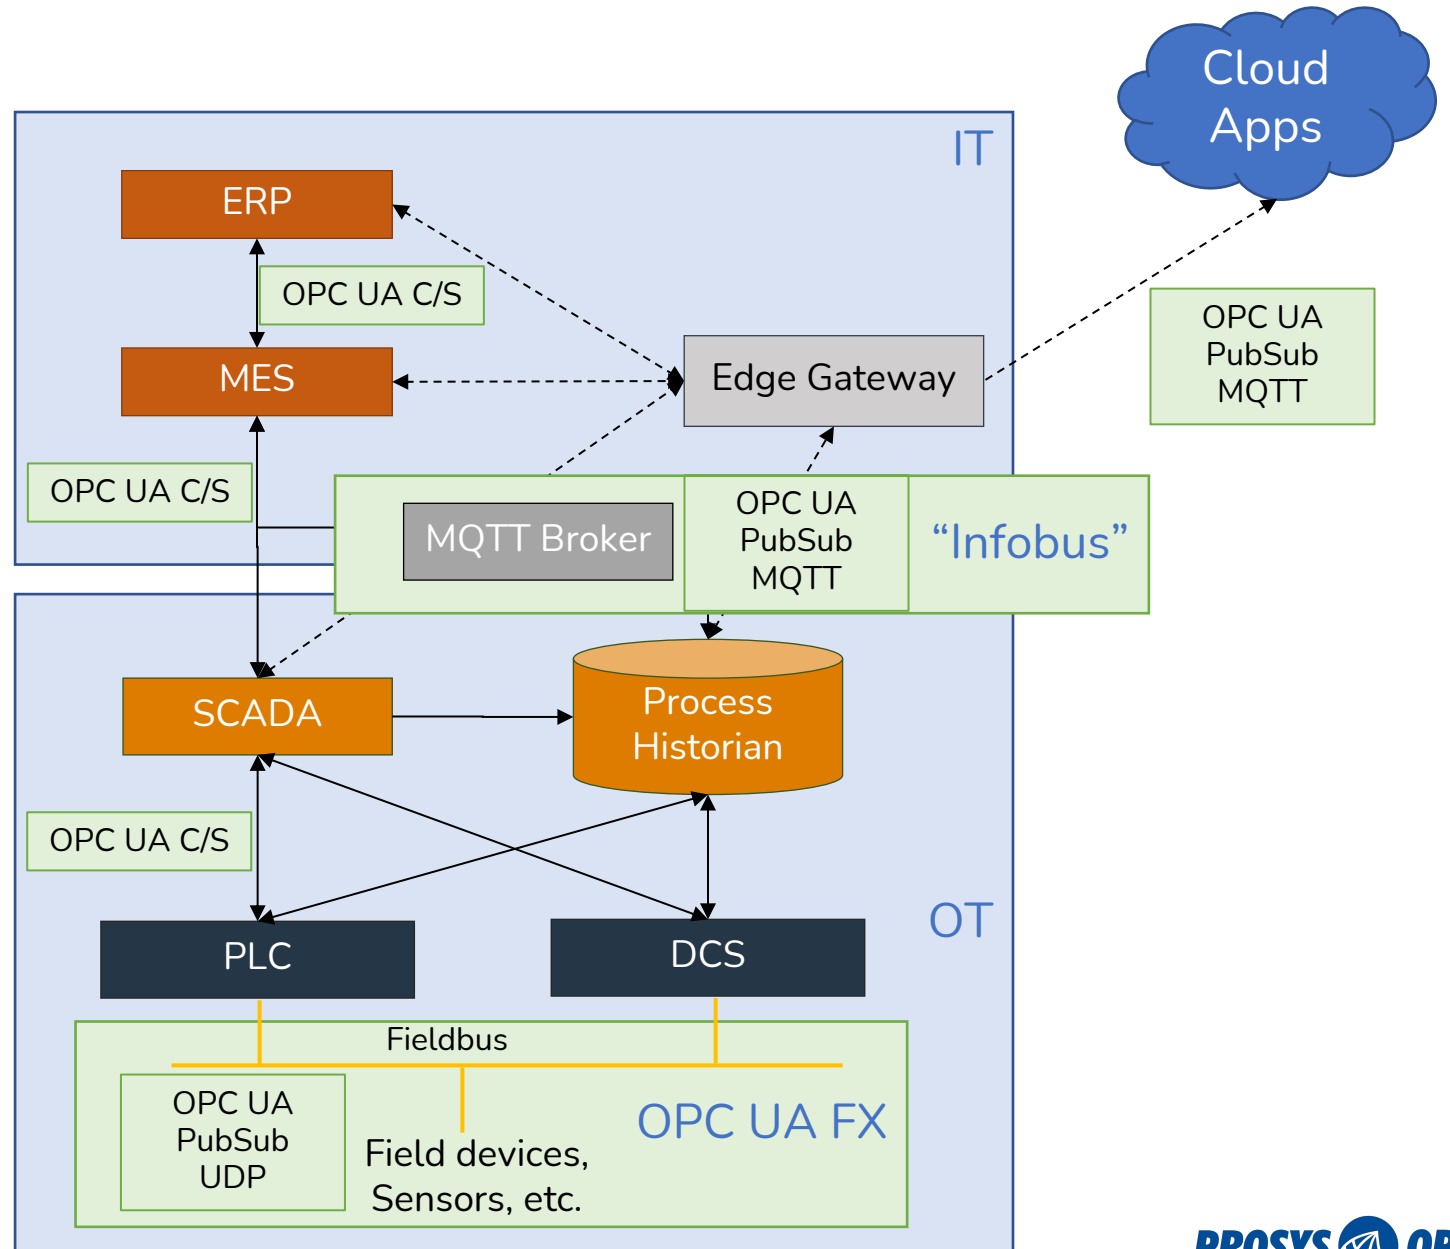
Cloud Apps

IT

ERP

OPC UA C/S

MES

Edge Gateway

OPC UA PubSub MQTT

OPC UA C/S

MQTT Broker

OPC UA PubSub MQTT

“Infobus”

SCADA

Process Historian

OPC UA C/S

OT

PLC

DCS

Fieldbus

OPC UA PubSub UDP

Field devices, Sensors, etc.

OPC UA FX

PROSYS OP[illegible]